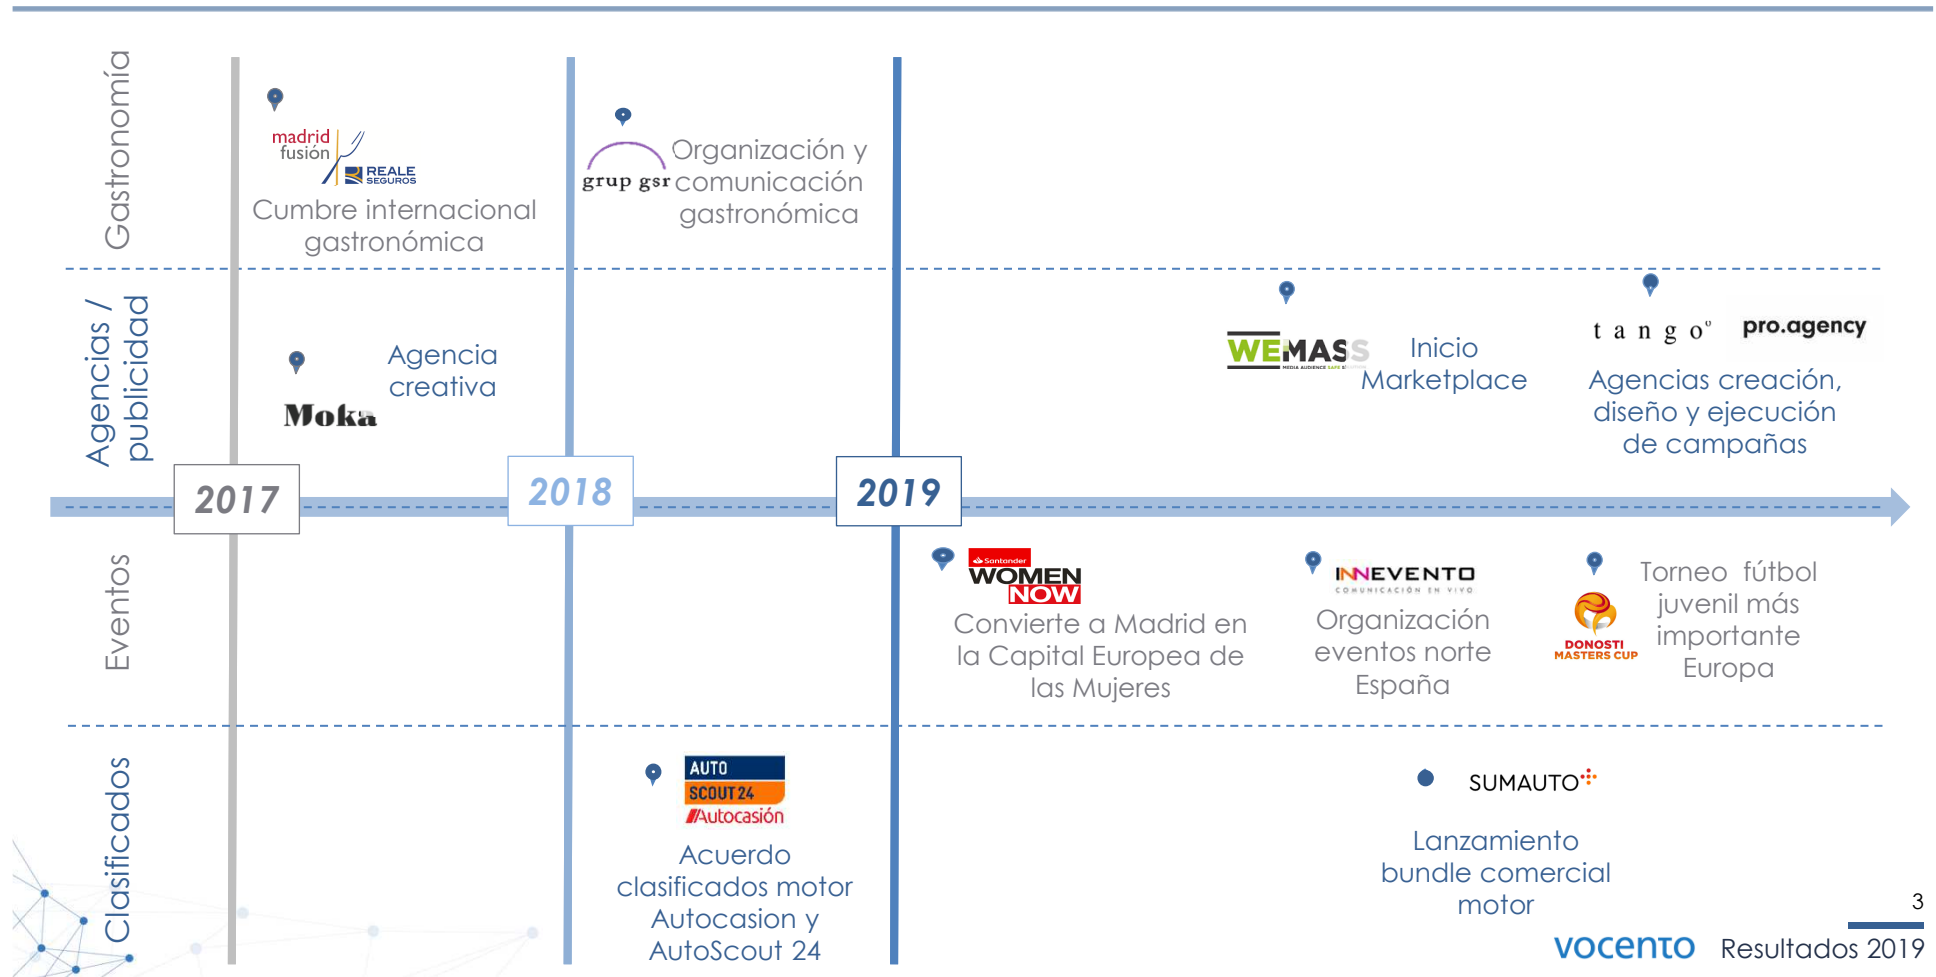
Gastronomía

madrid fusión REALE SEGUROS
Cumbre internacional gastronómica

grup gsr
Organización y comunicación gastronómica

Agencias / publicidad

Moka
Agencia creativa

WEMASS
Inicio Marketplace

t a n g o° pro.agency
Agencias creación, diseño y ejecución de campañas

2017

2018

2019

Eventos

Santander WOMEN NOW
Convierte a Madrid en la Capital Europea de las Mujeres

INNEVENTO COMUNICACIÓN EN VIVO
Organización eventos norte España

DONOSTI MASTERS CUP
Torneo fútbol juvenil más importante Europa

Clasificados

AUTO SCOUT 24 Autocasión
Acuerdo clasificados motor Autocasion y AutoScout 24

SUMAUTO
Lanzamiento bundle comercial motor

3

vocento Resultados 2019